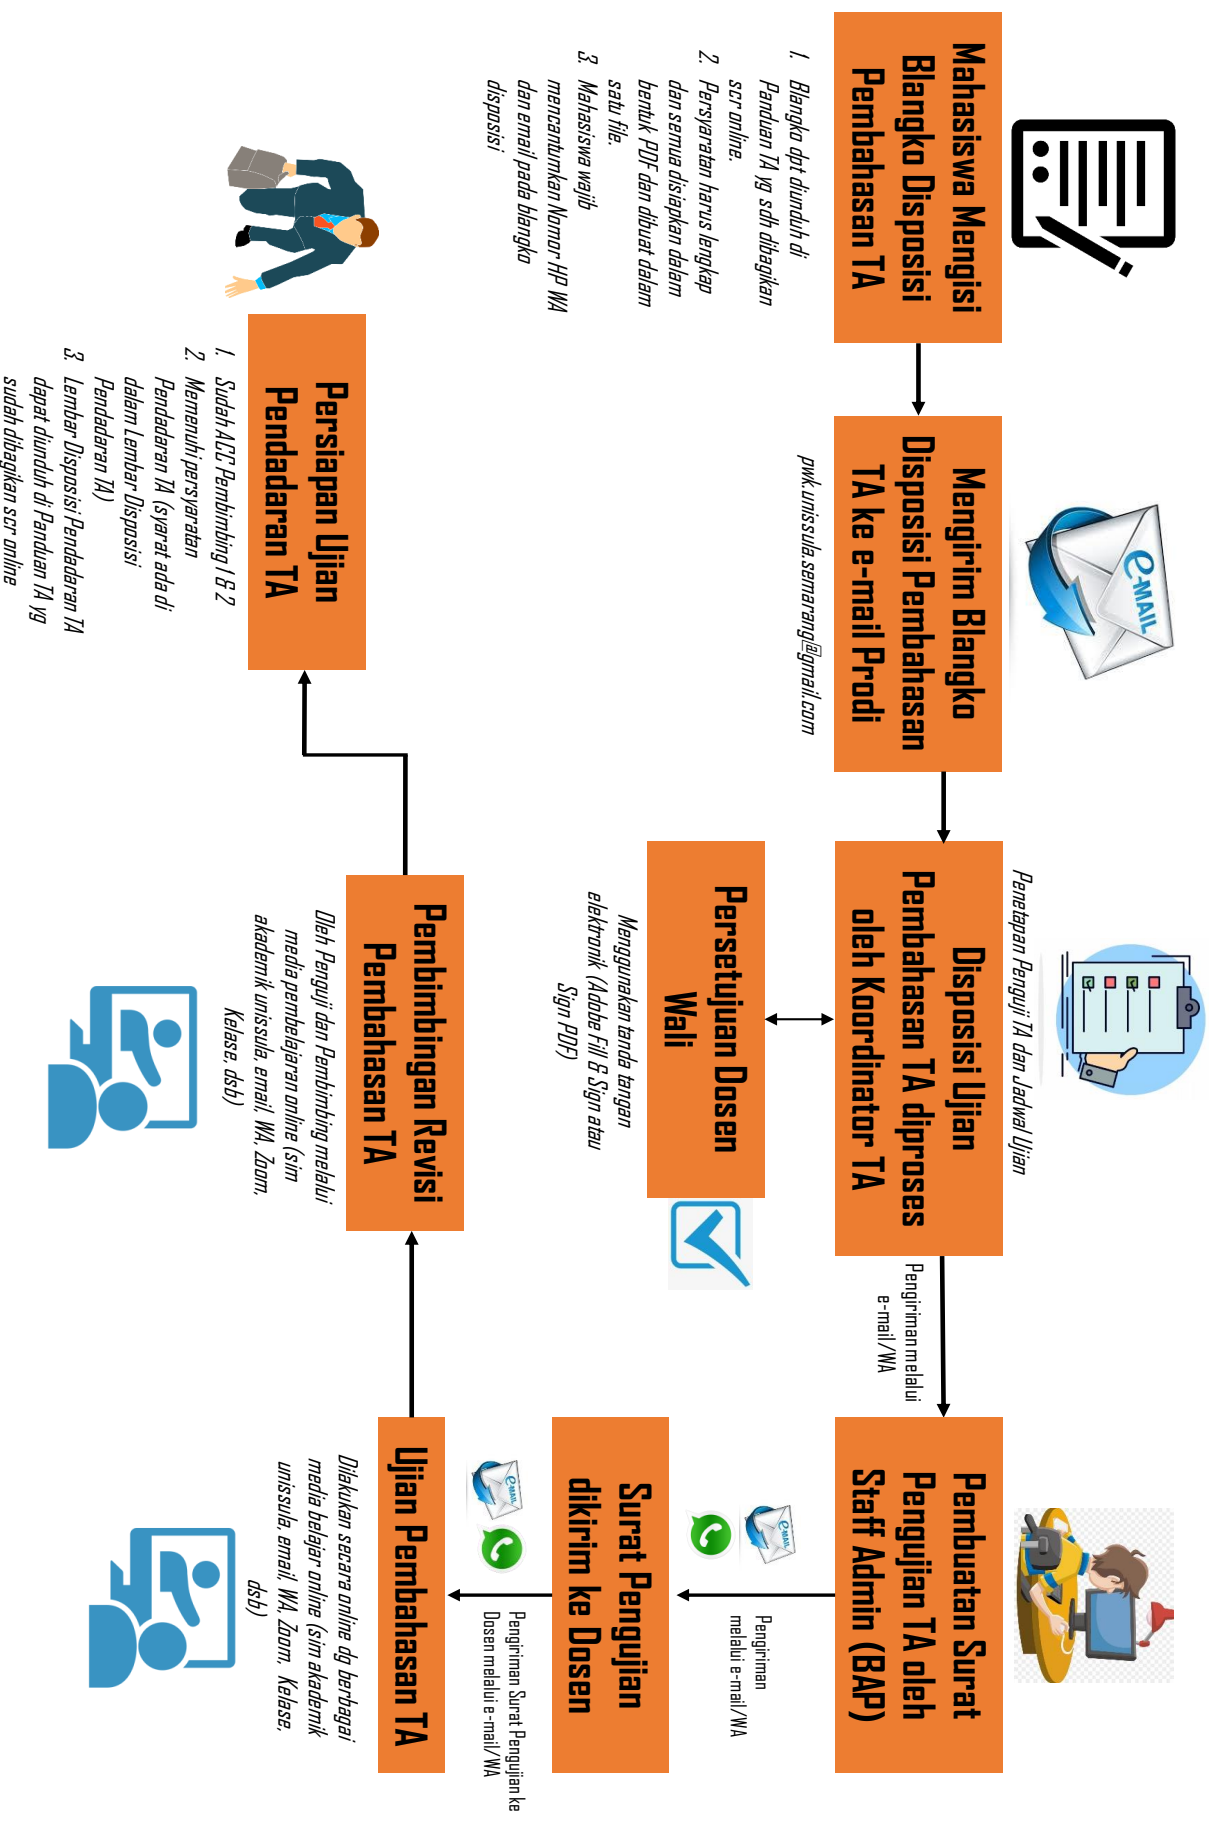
Mahasiswa Mengisi Blangko Disposisi Pembahasan TA

1. Blangko dpt diunduh di Panduan TA yg sdh dibagikan scr online.
2. Persyaratan harus lengkap dan semua disiapkan dalam bentuk PDF dan dibuat dalam satu file.
3. Mahasiswa wajib mencantumkan Nomor HP WA dan email pada blangko disposisi

Mengirim Blangko Disposisi Pembahasan TA ke e-mail Prodi

pwk.unissula.semarang@gmail.com

E-MAIL

Disposisi Ujian Pembahasan TA diproses oleh Koordinator TA

Penetapan Penguji TA dan Jadwal Ujian

Persetujuan Dosen Wali

Menggunakan tanda tangan elektronik (Adobe Fill & Sign atau Sign PDF)

Pengiriman melalui e-mail/WA

Pembuatan Surat Pengujian TA oleh Staff Admin (BAP)

Pengiriman melalui e-mail/WA

Surat Pengujian dikirim ke Dosen

Pengiriman Surat Pengujian ke Dosen melalui e-mail/WA

Ujian Pembahasan TA

Dilakukan secara online dg berbagai media belajar online (sim akademik unissula, email, WA, Zoom, Kelase, dsb)

Pembimbingan Revisi Pembahasan TA

Oleh Penguji dan Pembimbing melalui media pembelajaran online (sim akademik unissula, email, WA, Zoom, Kelase, dsb)

Persiapan Ujian Pendadaran TA

1. Sudah ACC Pembimbing I & 2
2. Memenuhi persyaratan Pendadaran TA (syarat ada di dalam Lembar Disposisi Pendadaran TA)
3. Lembar Disposisi Pendadaran TA dapat diunduh di Panduan TA yg sudah dibagikan scr online